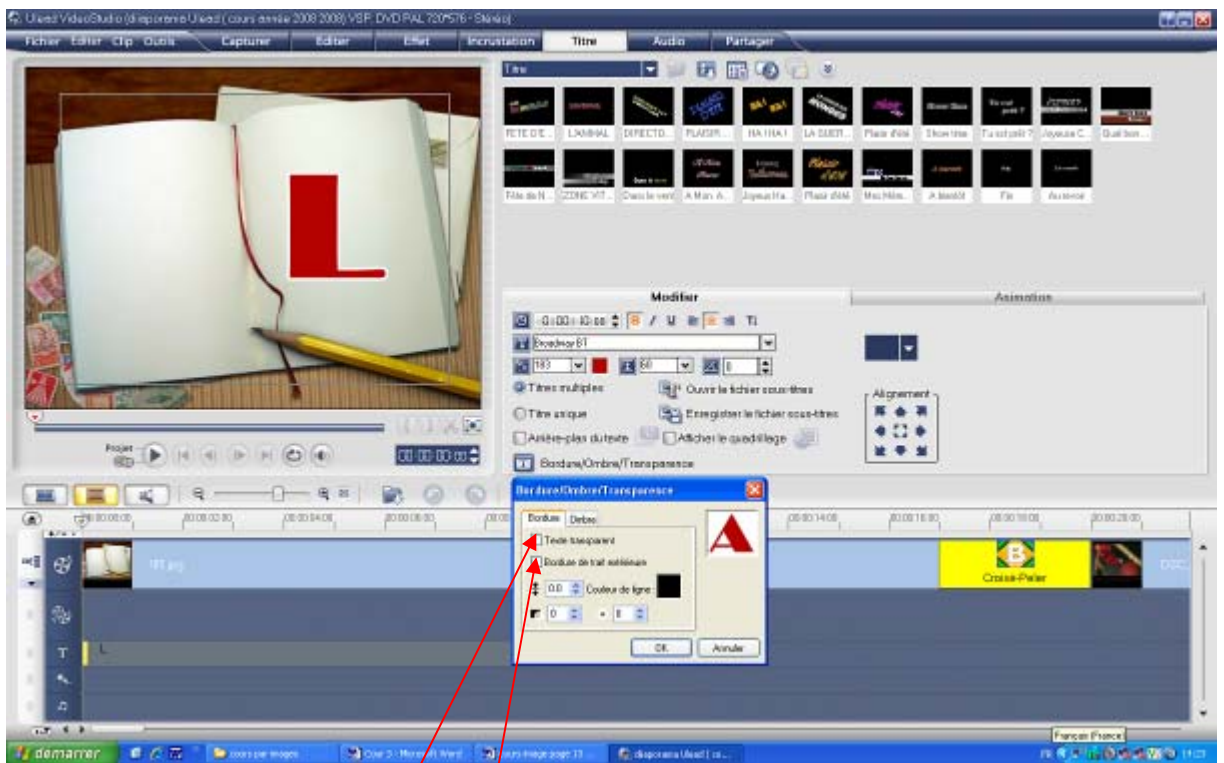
Ulead VideoStudio (diaporama Ulead ( cours année 2008 2009) VSP, DVD PAL 720*576 - Stéréo)

Fichier Editer Clip Outils Capturer Editer Effet Incrustation Titre Audio Partager

Titre

FETE DE... L'ANIMAL DIRECTO... PLAISIR... HA HA ! LA GUER... Plaisir d'été Show time Tu es sûr...? Joyeuse C... Quel bon...

Fête de N... ZONE VIT... Dans le vent A Mon A... Joyeux Ha... Plaisir d'été Moi Mém... A bientôt Fin Au revoir

L

Projet

00:00:00:00

Modifier Animation

0:00:10:00 B / U Tt

Broadway BT

183 60 0

Titres multiples Ouvrir le fichier sous-titres

Titre unique Enregistrer le fichier sous-titres

Arrière-plan du texte Afficher le quadrillage

Bordure/Ombre/Transparence

Alignement

Bordure/Ombre/Transparence

Bordure Ombre

Texte transparent

Bordure de trait extérieure

0.0 Couleur de ligne :

0 0

OK Annuler

00:00:00:00 00:00:02:00 00:00:04:00 00:00:06:00 00:00:14:00 00:00:16:00 00:00:18:00 00:00:20:00

181.jpg

Croisé-Peler

L

Français (France)

démarrer cours par images Cour 3 - Microsoft Word cours image page 13 ... diaporama Ulead ( co...

FR 15:23